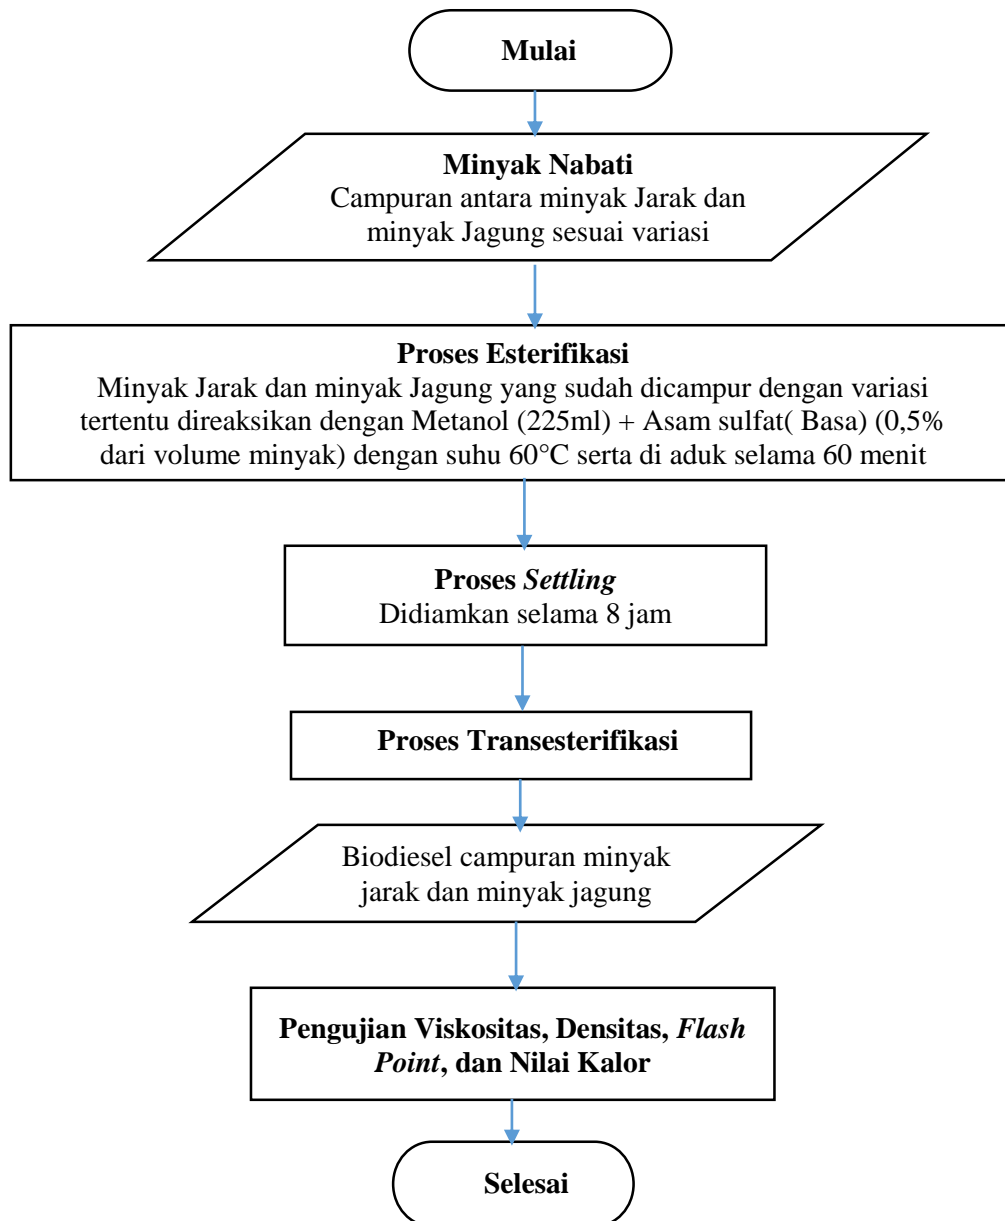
Mulai

Minyak Nabati
Campuran antara minyak Jarak dan minyak Jagung sesuai variasi

Proses Esterifikasi
Minyak Jarak dan minyak Jagung yang sudah dicampur dengan variasi tertentu direaksikan dengan Metanol (225ml) + Asam sulfat( Basa) (0,5% dari volume minyak) dengan suhu 60°C serta di aduk selama 60 menit

Proses Settling
Didiamkan selama 8 jam

Proses Transesterifikasi

Biodiesel campuran minyak jarak dan minyak jagung

Pengujian Viskositas, Densitas, Flash Point, dan Nilai Kalor

Selesai